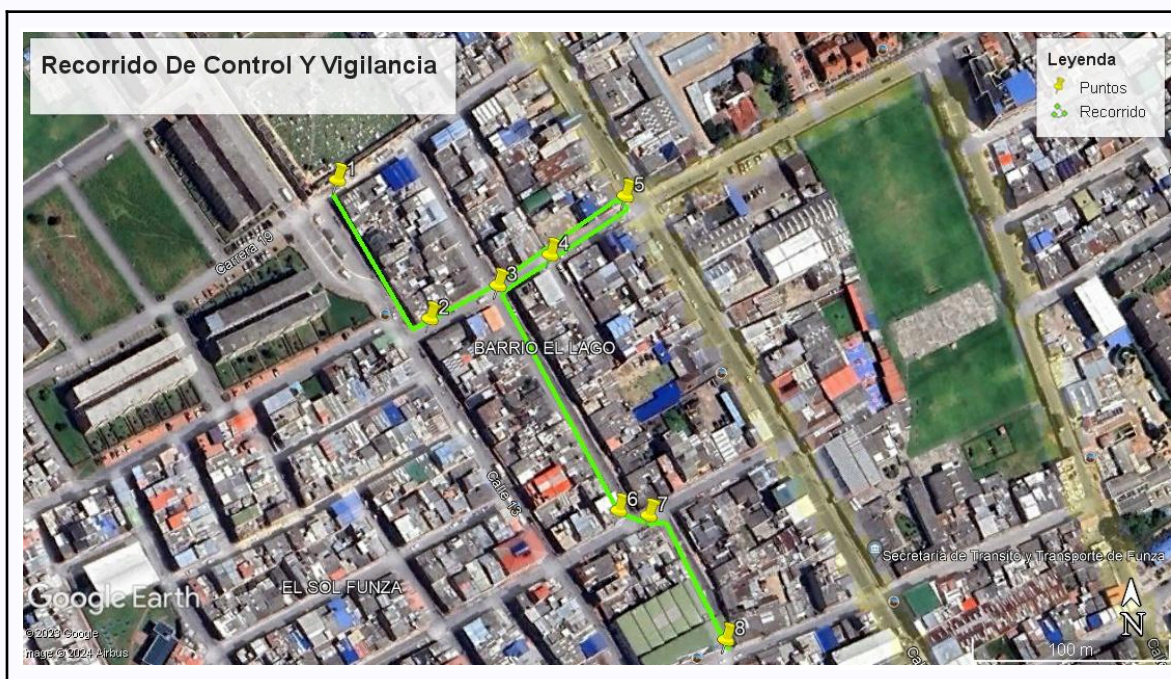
Recorrido De Control Y Vigilancia

Leyenda
Puntos
Recorrido

1
2
3
4
5
6
7
8

Carrera 19
BARRIO EL LAGO
Calle 13
Secretaria de Transito y Transporte de Funza
EL SOL FUNZA
Google Earth
© 2023 Google
Image © 2024 Airbus
N
100 m
Ca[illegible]